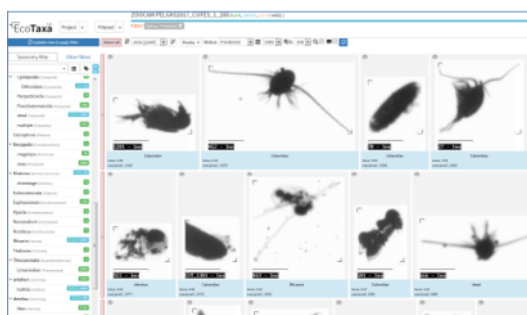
EcoTaxa Project Filtered

ZOOSCAN PELAGIS2017_COFFEE_1_200

Taxonomy filter Other filters

Lepidoptera
Diffusioidea
Harpacticoida
Poecilostomatoida
dead
multiple
Ostracoda
Decapoda
megalopa
zoea
Rhizaria
Cnidaria
Echinodermata
Euphausiacea
Pyrocia
Rotundeata
Noctiluca
Rhizaria
Thaliacea
Thecosomata
Limacinidae
artefact
bubble
detritus
fiber

Calanidae
Calanidae
Calanidae
Calanidae
detritus
Calanidae
Rhizaria
Calanidae
dead